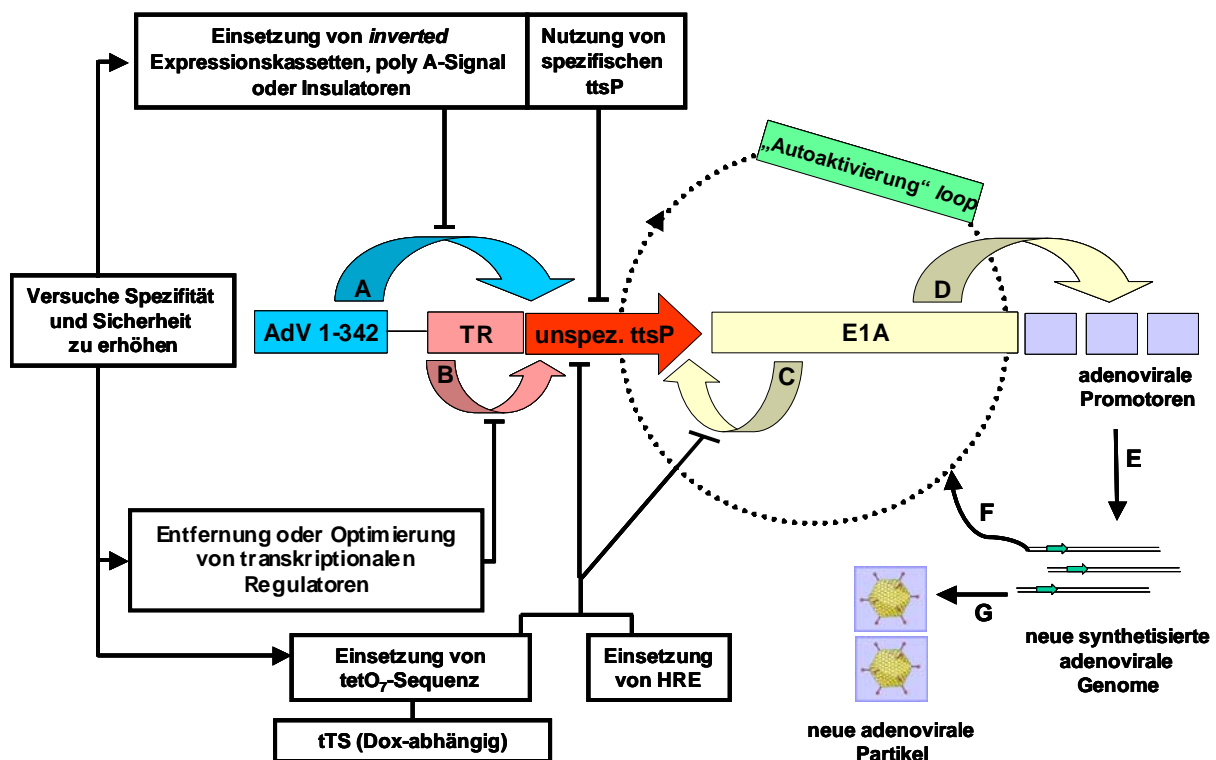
Einsetzung von *inverted* Expressionskassetten, poly A-Signal oder Insulatoren

Nutzung von spezifischen ttsP

„Autoaktivierung" *loop*

Versuche Spezifität und Sicherheit zu erhöhen

A

D

AdV 1-342

TR

unspez. ttsP

E1A

B

C

adenovirale Promotoren

E

F

Entfernung oder Optimierung von transkriptionalen Regulatoren

G

neue synthetisierte adenovirale Genome

Einsetzung von tetO$_7$-Sequenz

Einsetzung von HRE

tTS (Dox-abhängig)

neue adenovirale Partikel